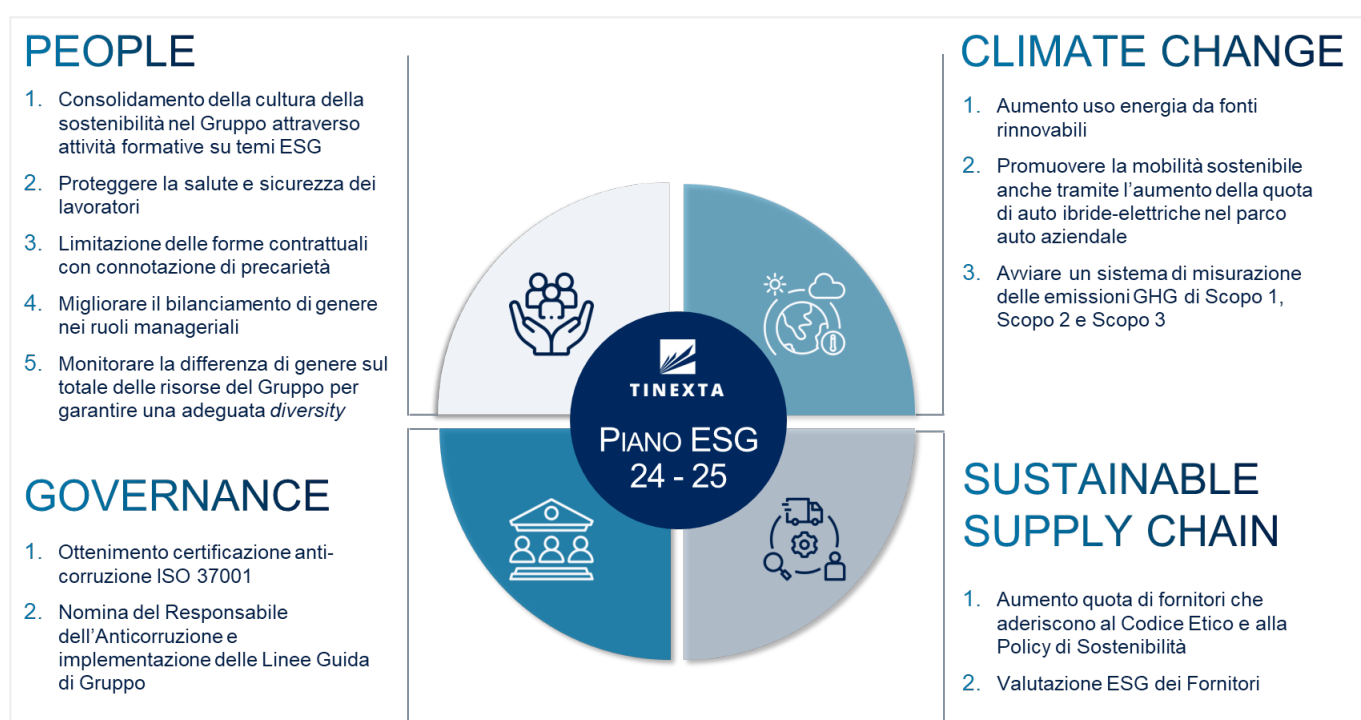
PEOPLE

1. Consolidamento della cultura della sostenibilità nel Gruppo attraverso attività formative su temi ESG
2. Proteggere la salute e sicurezza dei lavoratori
3. Limitazione delle forme contrattuali con connotazione di precarietà
4. Migliorare il bilanciamento di genere nei ruoli manageriali
5. Monitorare la differenza di genere sul totale delle risorse del Gruppo per garantire una adeguata *diversity*

CLIMATE CHANGE

1. Aumento uso energia da fonti rinnovabili
2. Promuovere la mobilità sostenibile anche tramite l'aumento della quota di auto ibride-elettriche nel parco auto aziendale
3. Avviare un sistema di misurazione delle emissioni GHG di Scopo 1, Scopo 2 e Scopo 3

TINEXTA

PIANO ESG 24 - 25

GOVERNANCE

1. Ottenimento certificazione anti-corruzione ISO 37001
2. Nomina del Responsabile dell'Anticorruzione e implementazione delle Linee Guida di Gruppo

SUSTAINABLE SUPPLY CHAIN

1. Aumento quota di fornitori che aderiscono al Codice Etico e alla Policy di Sostenibilità
2. Valutazione ESG dei Fornitori